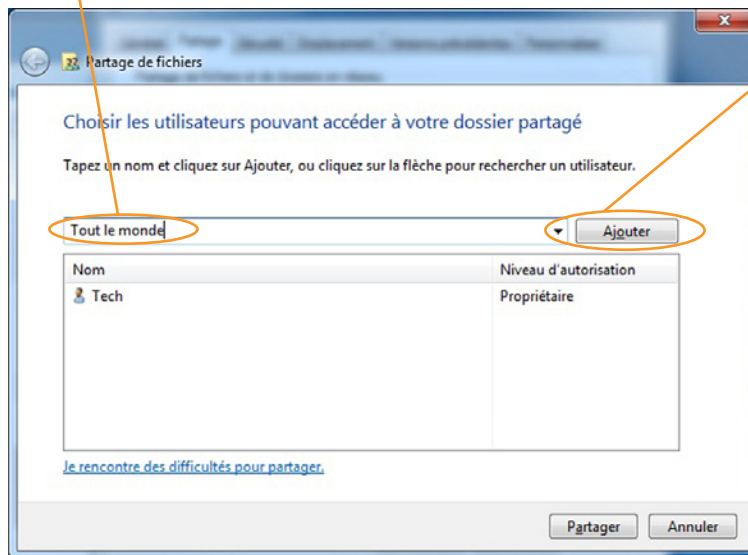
Partage de fichiers

Choisir les utilisateurs pouvant accéder à votre dossier partagé

Tapez un nom et cliquez sur Ajouter, ou cliquez sur la flèche pour rechercher un utilisateur.

Tout le monde

Ajouter

| Nom | Niveau d'autorisation |
|---|---|
| Tech | Propriétaire |

Je rencontre des difficultés pour partager.

Partager

Annuler